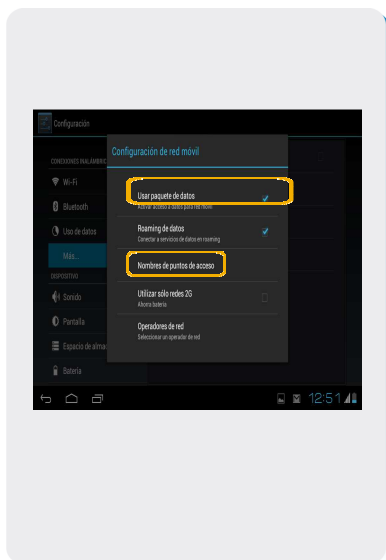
Configuración

CONEXIONES INALÁMBRICAS

Wi-Fi

Bluetooth

Uso de datos

Más...

DISPOSITIVO

Sonido

Pantalla

Espacio de alma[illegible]

Batería

Configuración de red móvil

Usar paquete de datos
Activar acceso a datos para red móvil

Roaming de datos
Conectar a servicios de datos en roaming

Nombres de puntos de acceso

Utilizar sólo redes 2G
Ahorra batería

Operadores de red
Seleccionar un operador de red

12:51